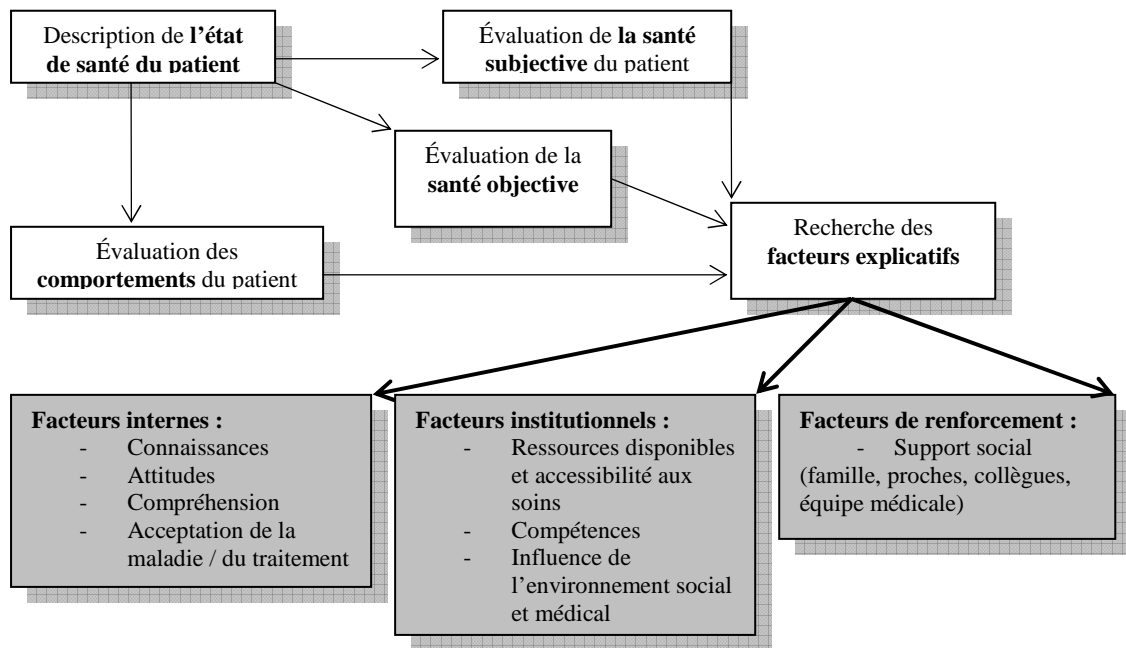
Description de **l'état de santé du patient**

Évaluation de **la santé subjective** du patient

Évaluation de la **santé objective**

Évaluation des **comportements** du patient

Recherche des **facteurs explicatifs**

**Facteurs internes :**
- Connaissances
- Attitudes
- Compréhension
- Acceptation de la maladie / du traitement

**Facteurs institutionnels :**
- Ressources disponibles et accessibilité aux soins
- Compétences
- Influence de l'environnement social et médical

**Facteurs de renforcement :**
- Support social (famille, proches, collègues, équipe médicale)